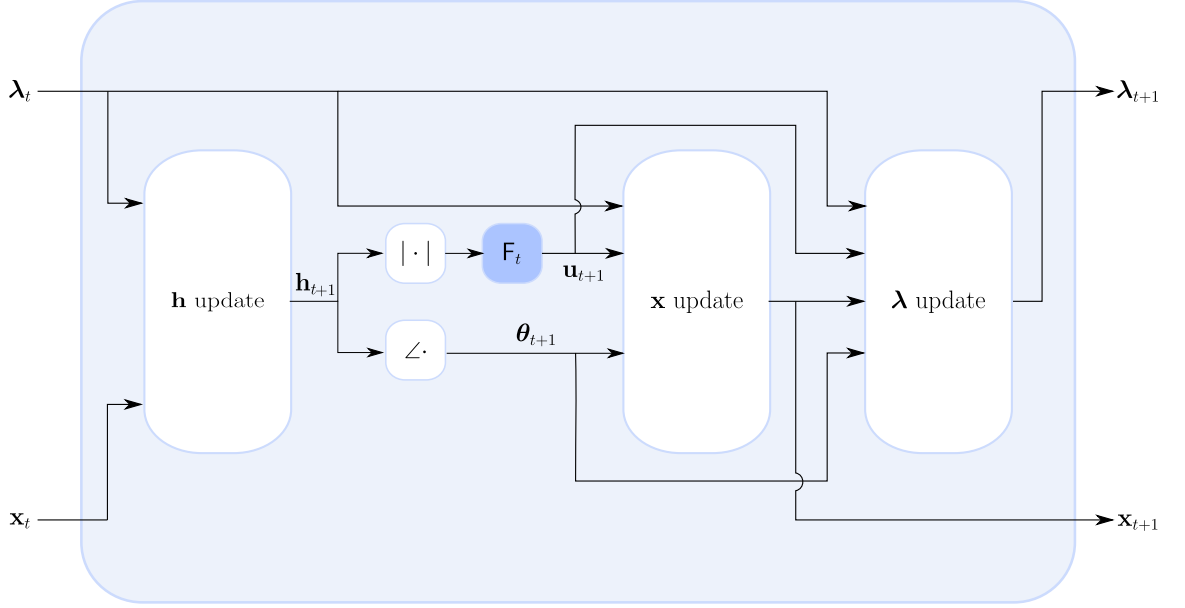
$\boldsymbol{\lambda}_t$

$\boldsymbol{\lambda}_{t+1}$

$\mathbf{h}$ update

$\mathbf{h}_{t+1}$

$|\cdot|$

$\mathsf{F}_t$

$\mathbf{u}_{t+1}$

$\mathbf{x}$ update

$\boldsymbol{\lambda}$ update

$\angle\cdot$

$\boldsymbol{\theta}_{t+1}$

$\mathbf{x}_t$

$\mathbf{x}_{t+1}$